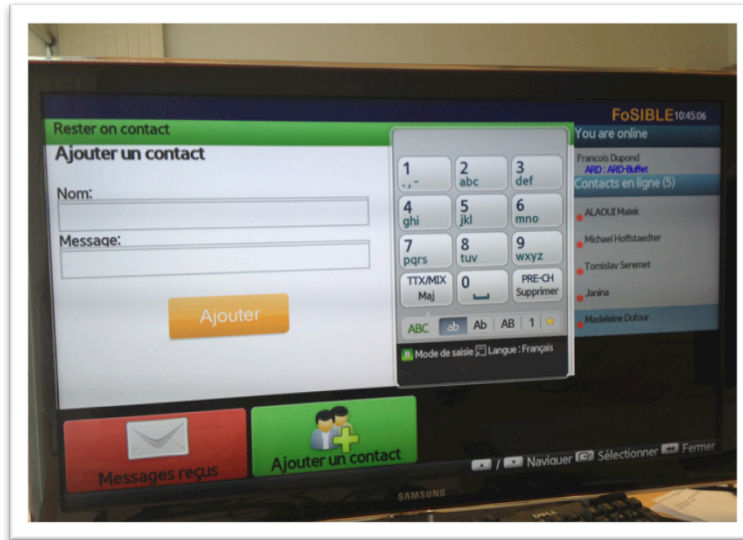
FoSIBLE 10:45:06

Rester en contact

Ajouter un contact

Nom:

Message:

Ajouter

1 .,-
2 abc
3 def
4 ghi
5 jkl
6 mno
7 pqrs
8 tuv
9 wxyz
TTX/MIX Maj
0
PRE-CH Supprimer

ABC | ab | Ab | AB | 1

Mode de saisie Langue : Français

You are online

Francois Dupond
ARD : ARD-Buffet

Contacts en ligne (5)

ALAOUI Malek
Michael Hoffstaedter
Tomislav Seremet
Janina
Madeleine Dufour

Messages reçus

Ajouter un contact

/ Naviguer Sélectionner Fermer

SAMSUNG